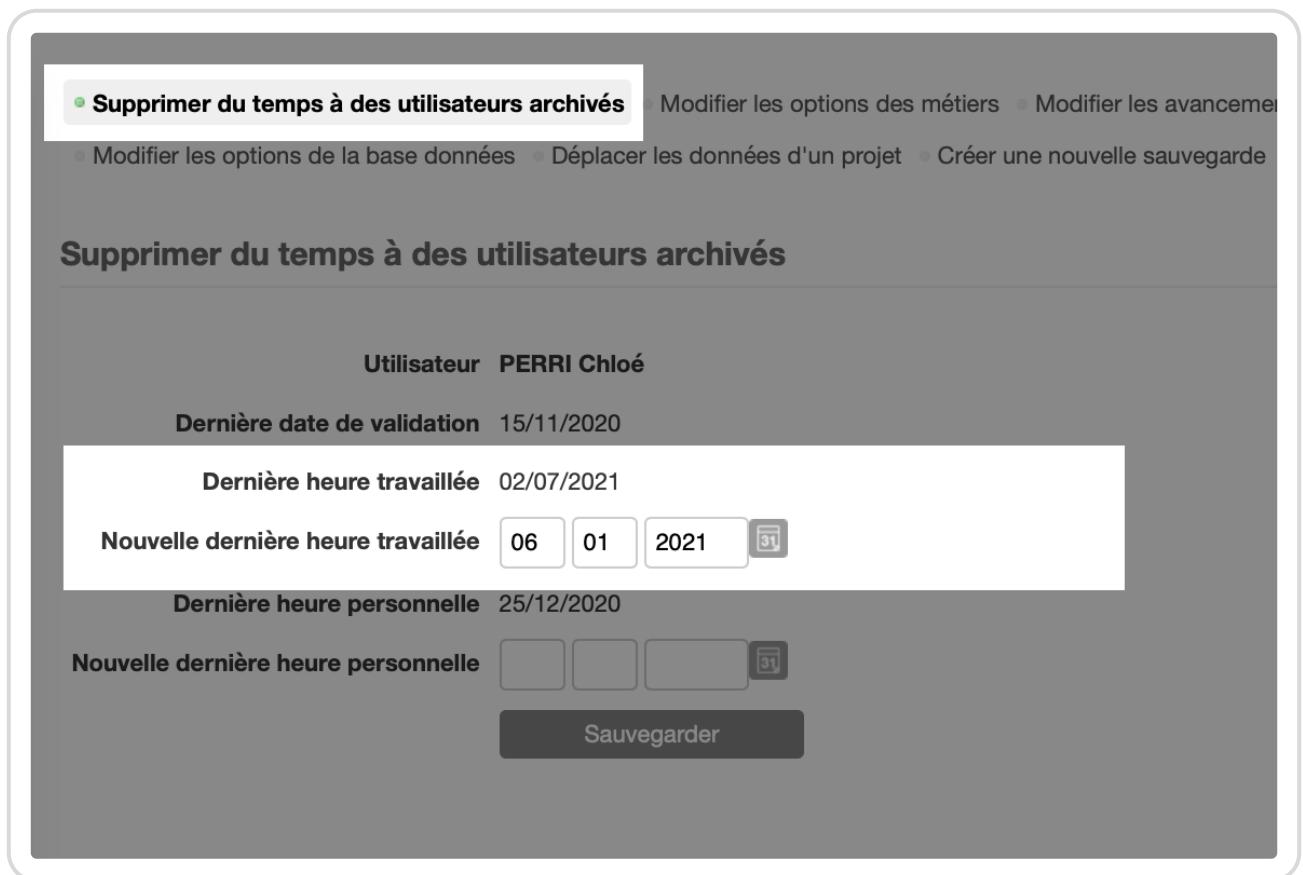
Supprimer du temps à des utilisateurs archivés   Modifier les options des métiers   Modifier les avanceme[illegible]
Modifier les options de la base données   Déplacer les données d'un projet   Créer une nouvelle sauvegarde

Supprimer du temps à des utilisateurs archivés

Utilisateur PERRI Chloé

Dernière date de validation 15/11/2020

Dernière heure travaillée 02/07/2021

Nouvelle dernière heure travaillée 06 01 2021 31

Dernière heure personnelle 25/12/2020

Nouvelle dernière heure personnelle 31

Sauvegarder